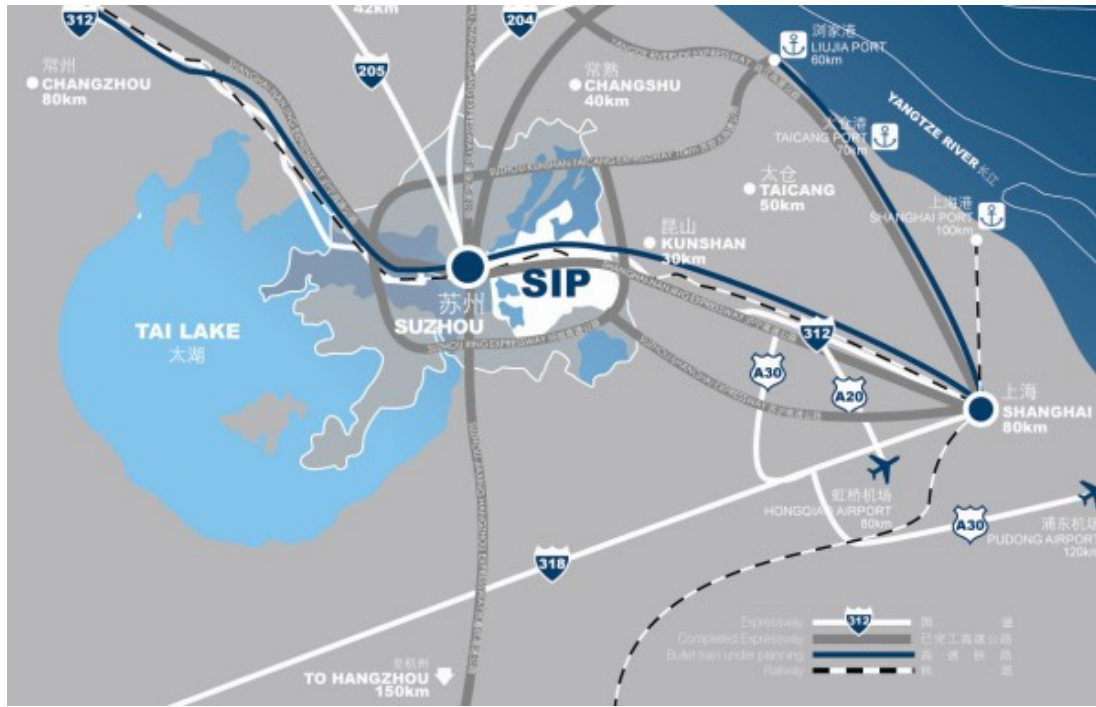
312
42km
204
205
常州
CHANGZHOU
80km
常熟
CHANGSHU
40km
浏家港
LIUJIA PORT
60km
YANGTZE RIVER 长江
太仓港
TAICANG PORT
70km
太仓
TAICANG
50km
上海港
SHANGHAI PORT
100km
昆山
KUNSHAN
30km
SIP
苏州
SUZHOU
TAI LAKE
太湖
312
A30
A20
上海
SHANGHAI
80km
虹桥机场
HONGQIAO AIRPORT
80km
A30
浦东机场
PUDONG AIRPORT
120km
318
杭州
TO HANGZHOU
150km
Expressway 国道
Completed Expressway 已竣工高速公路
Bullet train under planning 高速铁路
Railway 铁路